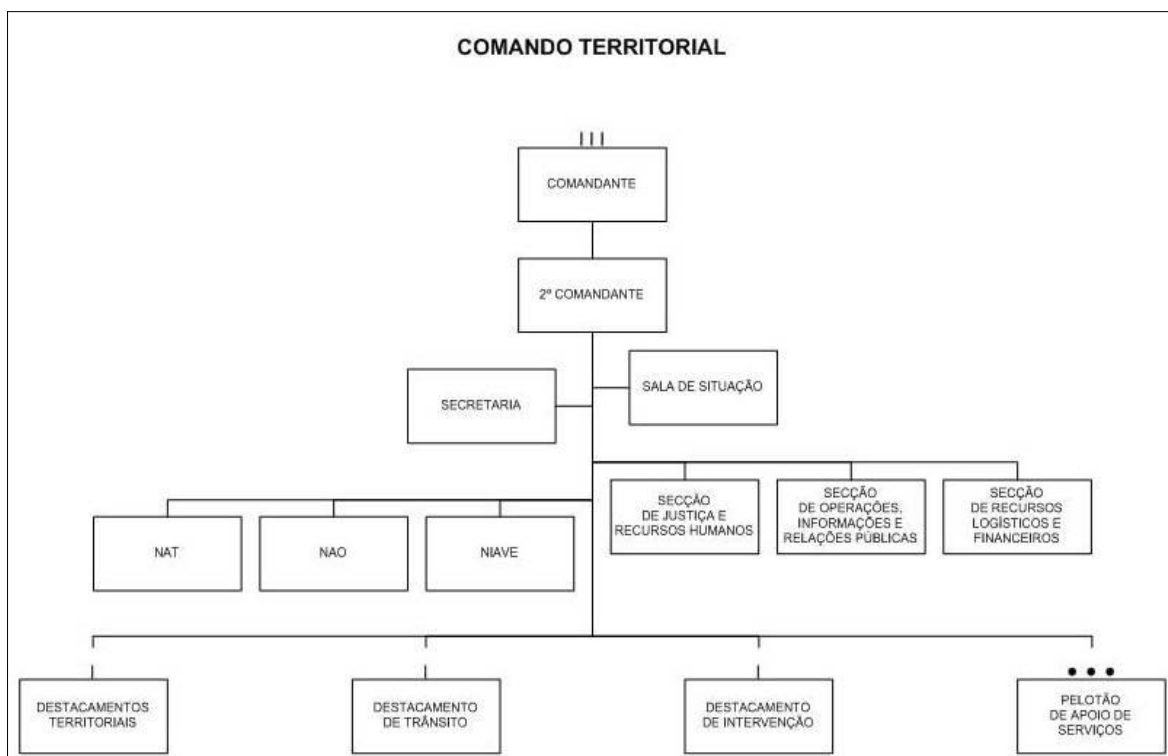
COMANDO TERRITORIAL

III

COMANDANTE

2º COMANDANTE

SECRETARIA

SALA DE SITUAÇÃO

NAT

NAO

NIAVE

SECÇÃO DE JUSTIÇA E RECURSOS HUMANOS

SECÇÃO DE OPERAÇÕES, INFORMAÇÕES E RELAÇÕES PÚBLICAS

SECÇÃO DE RECURSOS LOGÍSTICOS E FINANCEIROS

DESTACAMENTOS TERRITORIAIS

DESTACAMENTO DE TRÂNSITO

DESTACAMENTO DE INTERVENÇÃO

•••

PELOTÃO DE APOIO DE SERVIÇOS